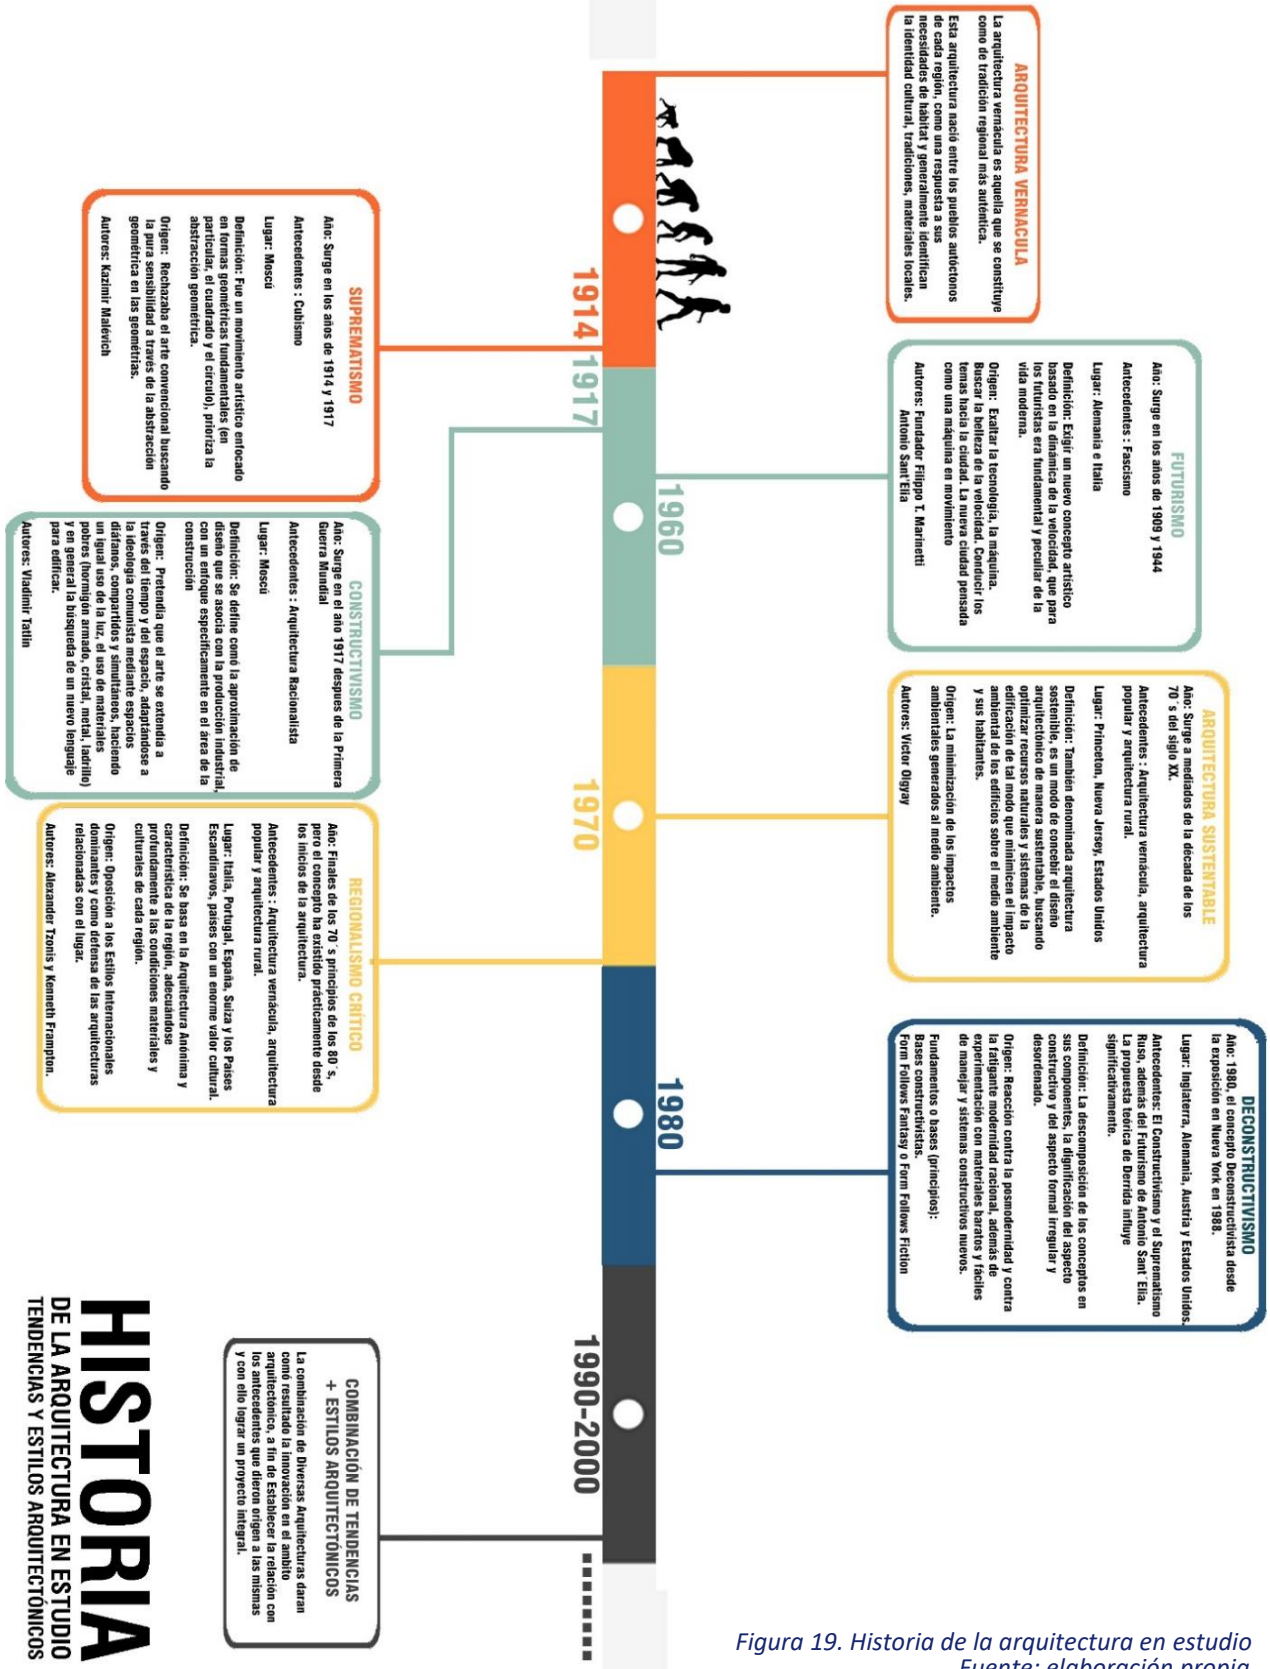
HISTORIA
DE LA ARQUITECTURA EN ESTUDIO
TENDENCIAS Y ESTILOS ARQUITECTÓNICOS

ARQUITECTURA VERNACULA
La arquitectura vernácula es aquella que se constituye como de tradición regional más auténtica.
Esta arquitectura nació entre los pueblos autóctonos de cada región, como una respuesta a sus necesidades de habitat y generalmente identifican la identidad cultural, tradiciones, materiales locales.

1914

SUPREMATISMO
Año: Surge en los años de 1914 y 1917
Antecedentes : Cubismo
Lugar: Moscú
Definición: Fue un movimiento artístico enfocado en formas geométricas fundamentales (en particular, el cuadrado y el círculo), prioriza la abstracción geométrica.
Origen: Rechazaba el arte convencional buscando la pura sensibilidad a través de la abstracción geométrica en las geométrías.
Autores: Kazimir Malévich

1917

FUTURISMO
Año: Surge en los años de 1909 y 1944
Antecedentes : Fascismo
Lugar: Alemania e Italia
Definición: Exigir un nuevo concepto artístico basado en la dinámica de la velocidad, que para los futuristas era fundamental y peculiar de la vida moderna.
Origen: Exaltar la tecnología, la máquina. Buscar la belleza de la velocidad. Conducir los temas hacia la ciudad. La nueva ciudad pensada como una máquina en movimiento
Autores: Fundador Filippo T. Marinetti Antonio Sant'Elia

1960

CONSTRUCTIVISMO
Año: Surge en el año 1917 despues de la Primera Guerra Mundial
Antecedentes : Arquitectura Racionalista
Lugar: Moscú
Definición: Se define como la aproximación de diseño que se asocia con la producción industrial, con un enfoque especificamente en el área de la construcción
Origen: Pretendía que el arte se extendia a través del tiempo y del espacio, adaptándose a la ideología comunista mediante espacios diáfanos, compartidos y simultáneos, haciendo un igual uso de la luz, el uso de materiales pobres (hormigón armado, cristal, metal, ladrillo) y en general la búsqueda de un nuevo lenguaje para edificar.
Autores: Vladimir Tatlin

ARQUITECTURA SUSTENTABLE
Año: Surge a mediados de la década de los 70´s del siglo XX.
Antecedentes : Arquitectura vernácula, arquitectura popular y arquitectura rural.
Lugar: Princeton, Nueva Jersey, Estados Unidos
Definición: También denominada arquitectura sostenible, es un modo de concebir el diseño arquitectónico de manera sustentable, buscando optimizar recursos naturales y sistemas de la edificación de tal modo que minimicen el impacto ambiental de los edificios sobre el medio ambiente y sus habitantes.
Origen: La minimización de los impactos ambientales generados al medio ambiente.
Autores: Victor Olgyay

1970

REGIONALISMO CRÍTICO
Año: Finales de los 70´s principios de los 80´s, pero el concepto ha existido prácticamente desde los inicios de la arquitectura.
Antecedentes : Arquitectura vernácula, arquitectura popular y arquitectura rural.
Lugar: Italia, Portugal, España, Suiza y los Países Escandinavos, países con un enorme valor cultural.
Definición: Se basa en la Arquitectura Anónima y característica de la región, adecuándose profundamente a las condiciones materiales y culturales de cada región.
Origen: Oposición a los Estilos Internacionales dominantes y como defensa de las arquitecturas relacionadas con el lugar.
Autores: Alexander Tzonis y Kenneth Frampton.

1980

DECONSTRUCTIVISMO
Año: 1980, el concepto Deconstructivista desde la exposición en Nueva York en 1988.
Lugar: Inglaterra, Alemania, Austria y Estados Unidos.
Antecedentes: El Constructivismo y el Suprematismo Ruso, además del Futurismo de Antonio Sant´Elia. La propuesta teórica de Derrida influye significativamente.
Definición: La descomposición de los conceptos en sus componentes, la dignificación del aspecto constructivo y del aspecto formal irregular y desordenado.
Origen: Reación contra la posmodernidad y contra la fatigante modernidad racional, además de experimentación con materiales baratos y fáciles de manejar y sistemas constructivos nuevos.
Fundamentos o bases (principios): Bases constructivistas.
Form Follows Fantasy o Form Follows Fiction

1990-2000

COMBINACIÓN DE TENDENCIAS + ESTILOS ARQUITECTÓNICOS
La combinación de Diversas Arquitecturas daran comó resultado la innovación en el ambito arquitectónico, a fin de Establecer la relación con los antecedentes que dieron origen a las mismas y con ello lograr un proyecto integral.

Figura 19. Historia de la arquitectura en estudio
Fuente: elaboración propia